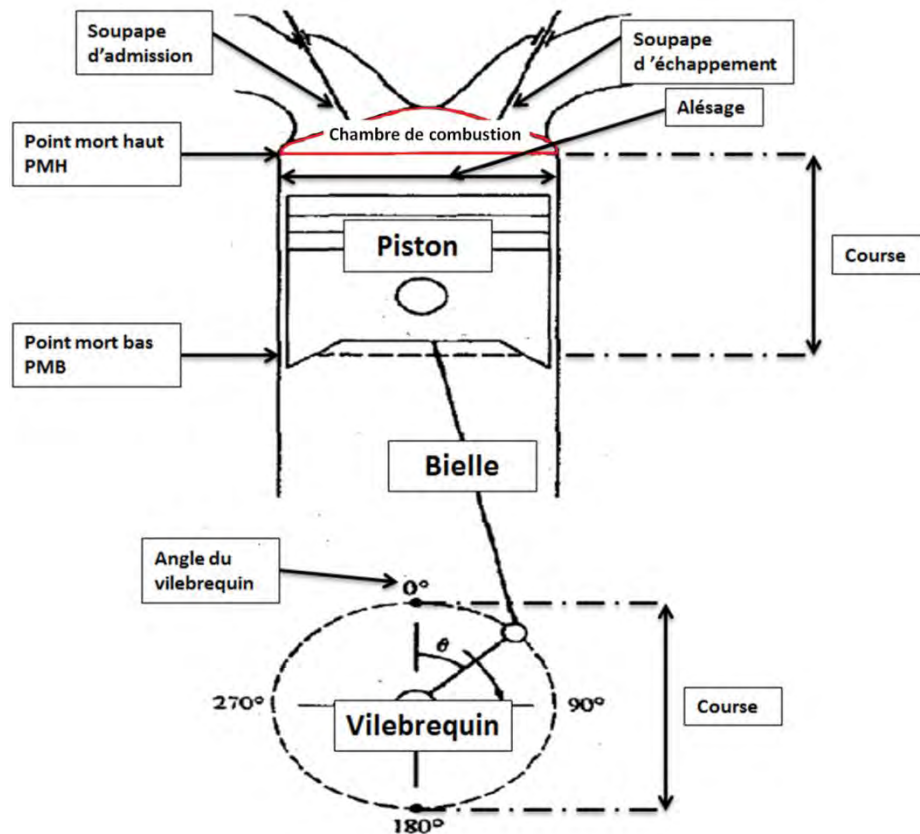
Soupape d'admission

Soupape d 'échappement

Alésage

Point mort haut PMH

Chambre de combustion

Piston

Course

Point mort bas PMB

Bielle

Angle du vilebrequin

0°

$\theta$

270°

90°

Course

Vilebrequin

180°